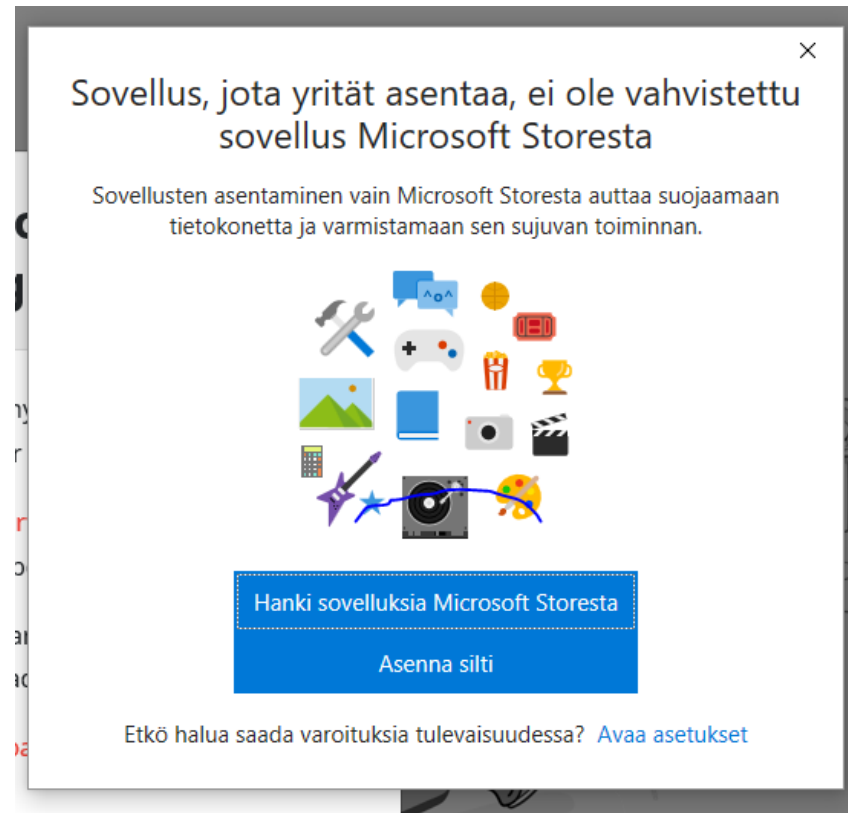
×

Sovellus, jota yrität asentaa, ei ole vahvistettu sovellus Microsoft Storesta

Sovellusten asentaminen vain Microsoft Storesta auttaa suojaamaan tietokonetta ja varmistamaan sen sujuvan toiminnan.

^o^

Hanki sovelluksia Microsoft Storesta

Asenna silti

Etkö halua saada varoituksia tulevaisuudessa? Avaa asetukset